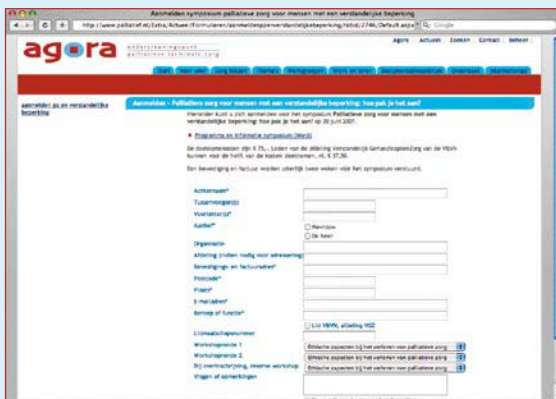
Aanmelden symposium palliatieve zorg voor mensen met een verstandelijke beperking

http://www.palliatief.nl/Extra/Actueel/Formulieren/aanmeldingsverstandelijkebeperking/tabid/2746/Default.aspx

Google

agora

ondersteuningspunt palliatieve terminale zorg

Agora | Actueel | Zoeken | Contact | Beheer

Start | Voor wie? | Zorg kiezen | Thema's | Werkgroepen | Werk en leren | Documentatiecentrum | Onderzoek | Internationaal

aanmelden zo en verstandelijke beperking

Aanmelden - Palliatieve zorg voor mensen met een verstandelijke beperking; hoe pak je het aan?

Hieronder kunt u zich aanmelden voor het symposium Palliatieve zorg voor mensen met een verstandelijke beperking; hoe pak je het aan? op 20 juni 2007.

Programma en informatie symposium (Word)

De deelnamekosten zijn € 75,-. Leden van de afdeling Verpleegkundig Gehandicaptenzorg van de V&VN kunnen voor de helft van de kosten deelnemen, nl. € 37,50.

Een bevestiging en factuur worden uiterlijk twee weken vóór het symposium verstuurd.

Achternaam*

Tussenvoegsel(s)

Voorletter(s)*

Aanhef*

Mevrouw

De heer

Organisatie

Afdeling (indien nodig voor adressering)

Bevestigings- en factuuradres*

Postcode*

Plaats*

E-mailadres*

Beroep of functie*

Lidmaatschapsnummer

Lid V&VN, afdeling VGZ

Workshopronde 1

Ethische aspecten bij het verlenen van palliatieve zorg

Workshopronde 2

Ethische aspecten bij het verlenen van palliatieve zorg

Bij overtekening, reserve workshop

Ethische aspecten bij het verlenen van palliatieve zorg

Vragen of opmerkingen